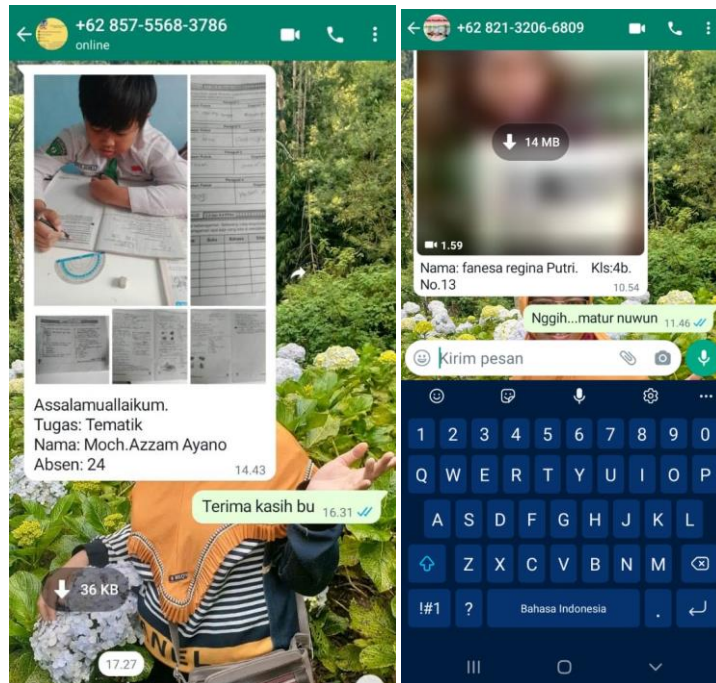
+62 857-5568-3786
online

Assalamuallaikum.
Tugas: Tematik
Nama: Moch.Azzam Ayano
Absen: 24
14.43

Terima kasih bu 16.31

36 KB
17.27

+62 821-3206-6809

14 MB
1.59

Nama: fanesa regina Putri. Kls:4b. No.13
10.54

Nggih...matur nuwun 11.46

Kirim pesan

1 2 3 4 5 6 7 8 9 0
Q W E R T Y U I O P
A S D F G H J K L
Z X C V B N M
!#1 ? Bahasa Indonesia .